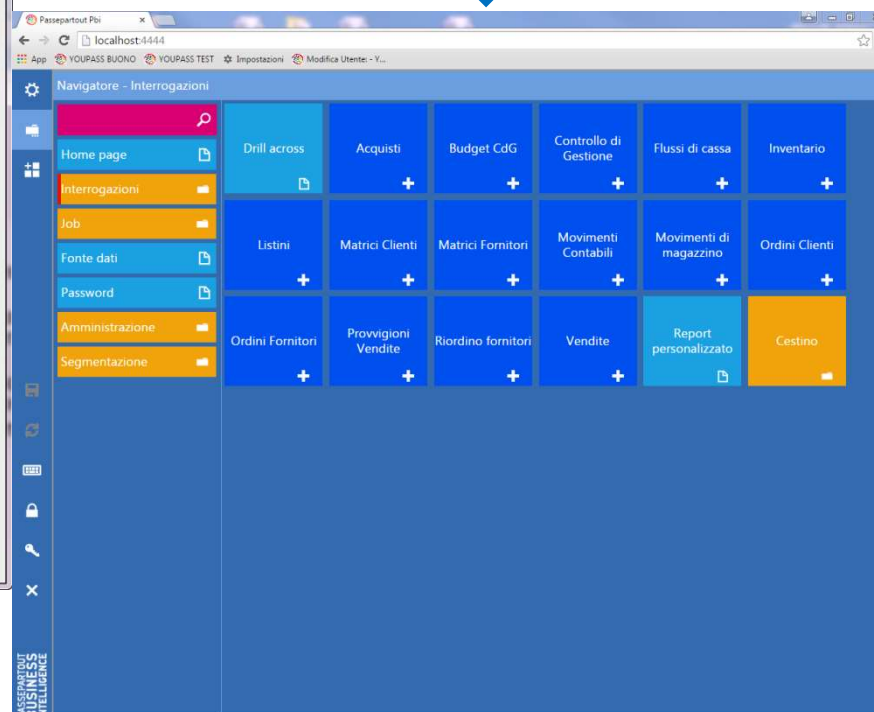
Passepartout Pbi
localhost:4444
App YOUPASS BUONO YOUPASS TEST Impostazioni Modifica Utente: - Y...

Navigatore - Interrogazioni

Home page
Interrogazioni
Job
Fonte dati
Password
Amministrazione
Segmentazione

Drill across
Acquisti
Budget CdG
Controllo di Gestione
Flussi di cassa
Inventario
Listini
Matrici Clienti
Matrici Fornitori
Movimenti Contabili
Movimenti di magazzino
Ordini Clienti
Ordini Fornitori
Provvigioni Vendite
Riordino fornitori
Vendite
Report personalizzato
Cestino

PASSEPARTOUT BUSINESS INTELLIGENCE